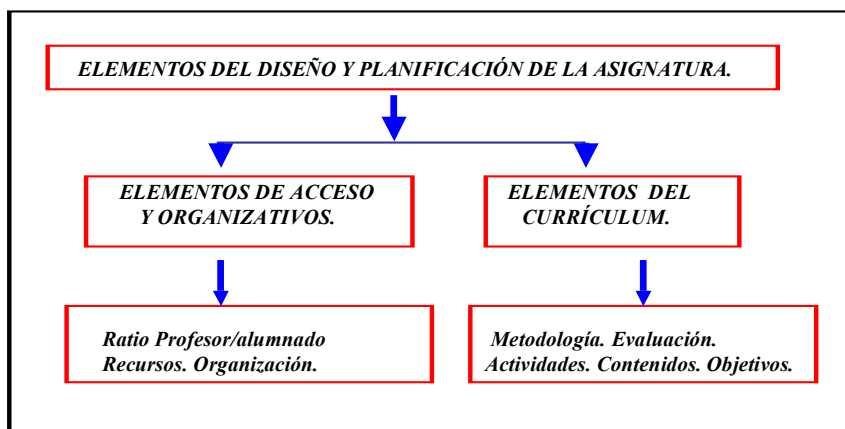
ELEMENTOS DEL DISEÑO Y PLANIFICACIÓN DE LA ASIGNATURA.

ELEMENTOS DE ACCESO Y ORGANIZATIVOS.

ELEMENTOS DEL CURRÍCULUM.

Ratio Profesor/alumnado
Recursos. Organización.

Metodología. Evaluación.
Actividades. Contenidos. Objetivos.